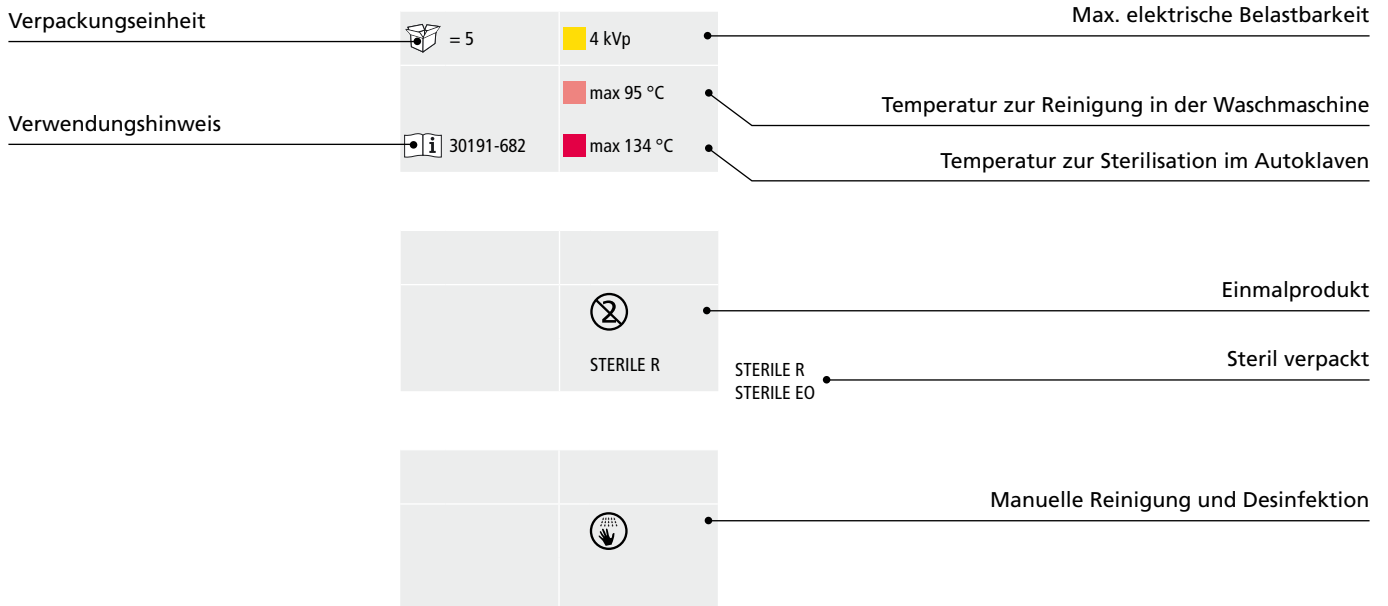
Verpackungseinheit

= 5

4 kVp

Max. elektrische Belastbarkeit

max 95 °C

Temperatur zur Reinigung in der Waschmaschine

Verwendungshinweis

30191-682

max 134 °C

Temperatur zur Sterilisation im Autoklaven

Einmalprodukt

STERILE R

STERILE R
STERILE EO

Steril verpackt

Manuelle Reinigung und Desinfektion